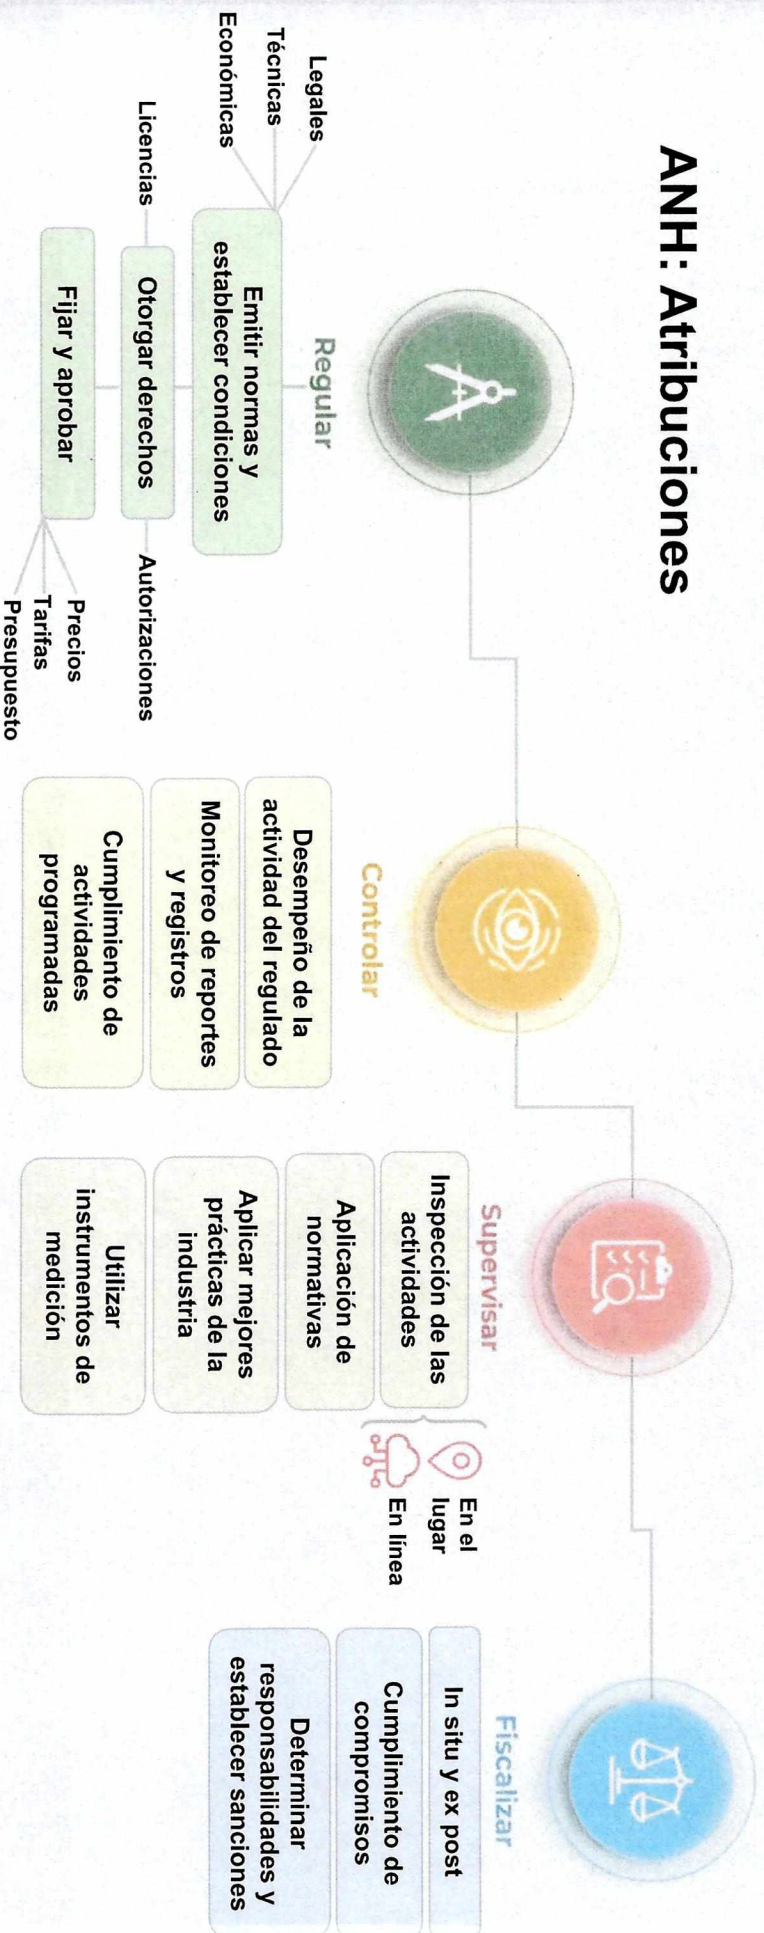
ANH: Atribuciones

Regular

Emitir normas y establecer condiciones

Legales
Técnicas
Económicas

Otorgar derechos

Licencias
Autorizaciones

Fijar y aprobar

Precios
Tarifas
Presupuesto

Controlar

Desempeño de la actividad del regulado

Monitoreo de reportes y registros

Cumplimiento de actividades programadas

Supervisar

Inspección de las actividades

Aplicación de normativas

Aplicar mejores prácticas de la industria

Utilizar instrumentos de medición

En el lugar
En línea

Fiscalizar

In situ y ex post

Cumplimiento de compromisos

Determinar responsabilidades y establecer sanciones